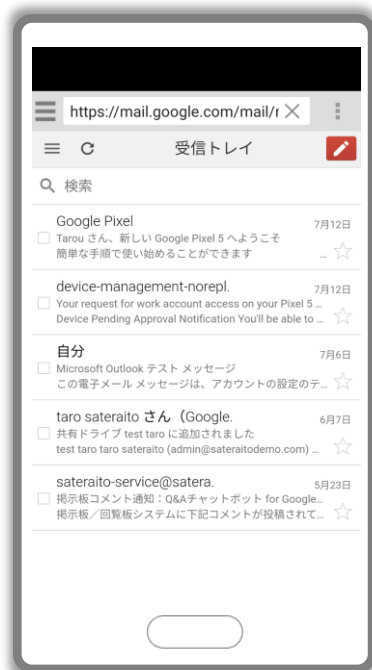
https://mail.google.com/mail/r

受信トレイ

検索

Google Pixel
7月12日
Tarou さん、新しい Google Pixel 5 へようこそ
簡単な手順で使い始めることができます
...

device-management-norepl.
7月12日
Your request for work account access on your Pixel 5 ...
Device Pending Approval Notification You'll be able to ...

自分
7月6日
Microsoft Outlook テスト メッセージ
この電子メール メッセージは、アカウントの設定のテ...

taro sateraito さん（Google.
6月7日
共有ドライブ test taro に追加されました
test taro taro sateraito (admin@sateraitodemo.com) ...

sateraito-service@satera.
5月23日
掲示板コメント通知：Q&Aチャットボット for Google...
掲示板／回覧板システムに下記コメントが投稿されて...